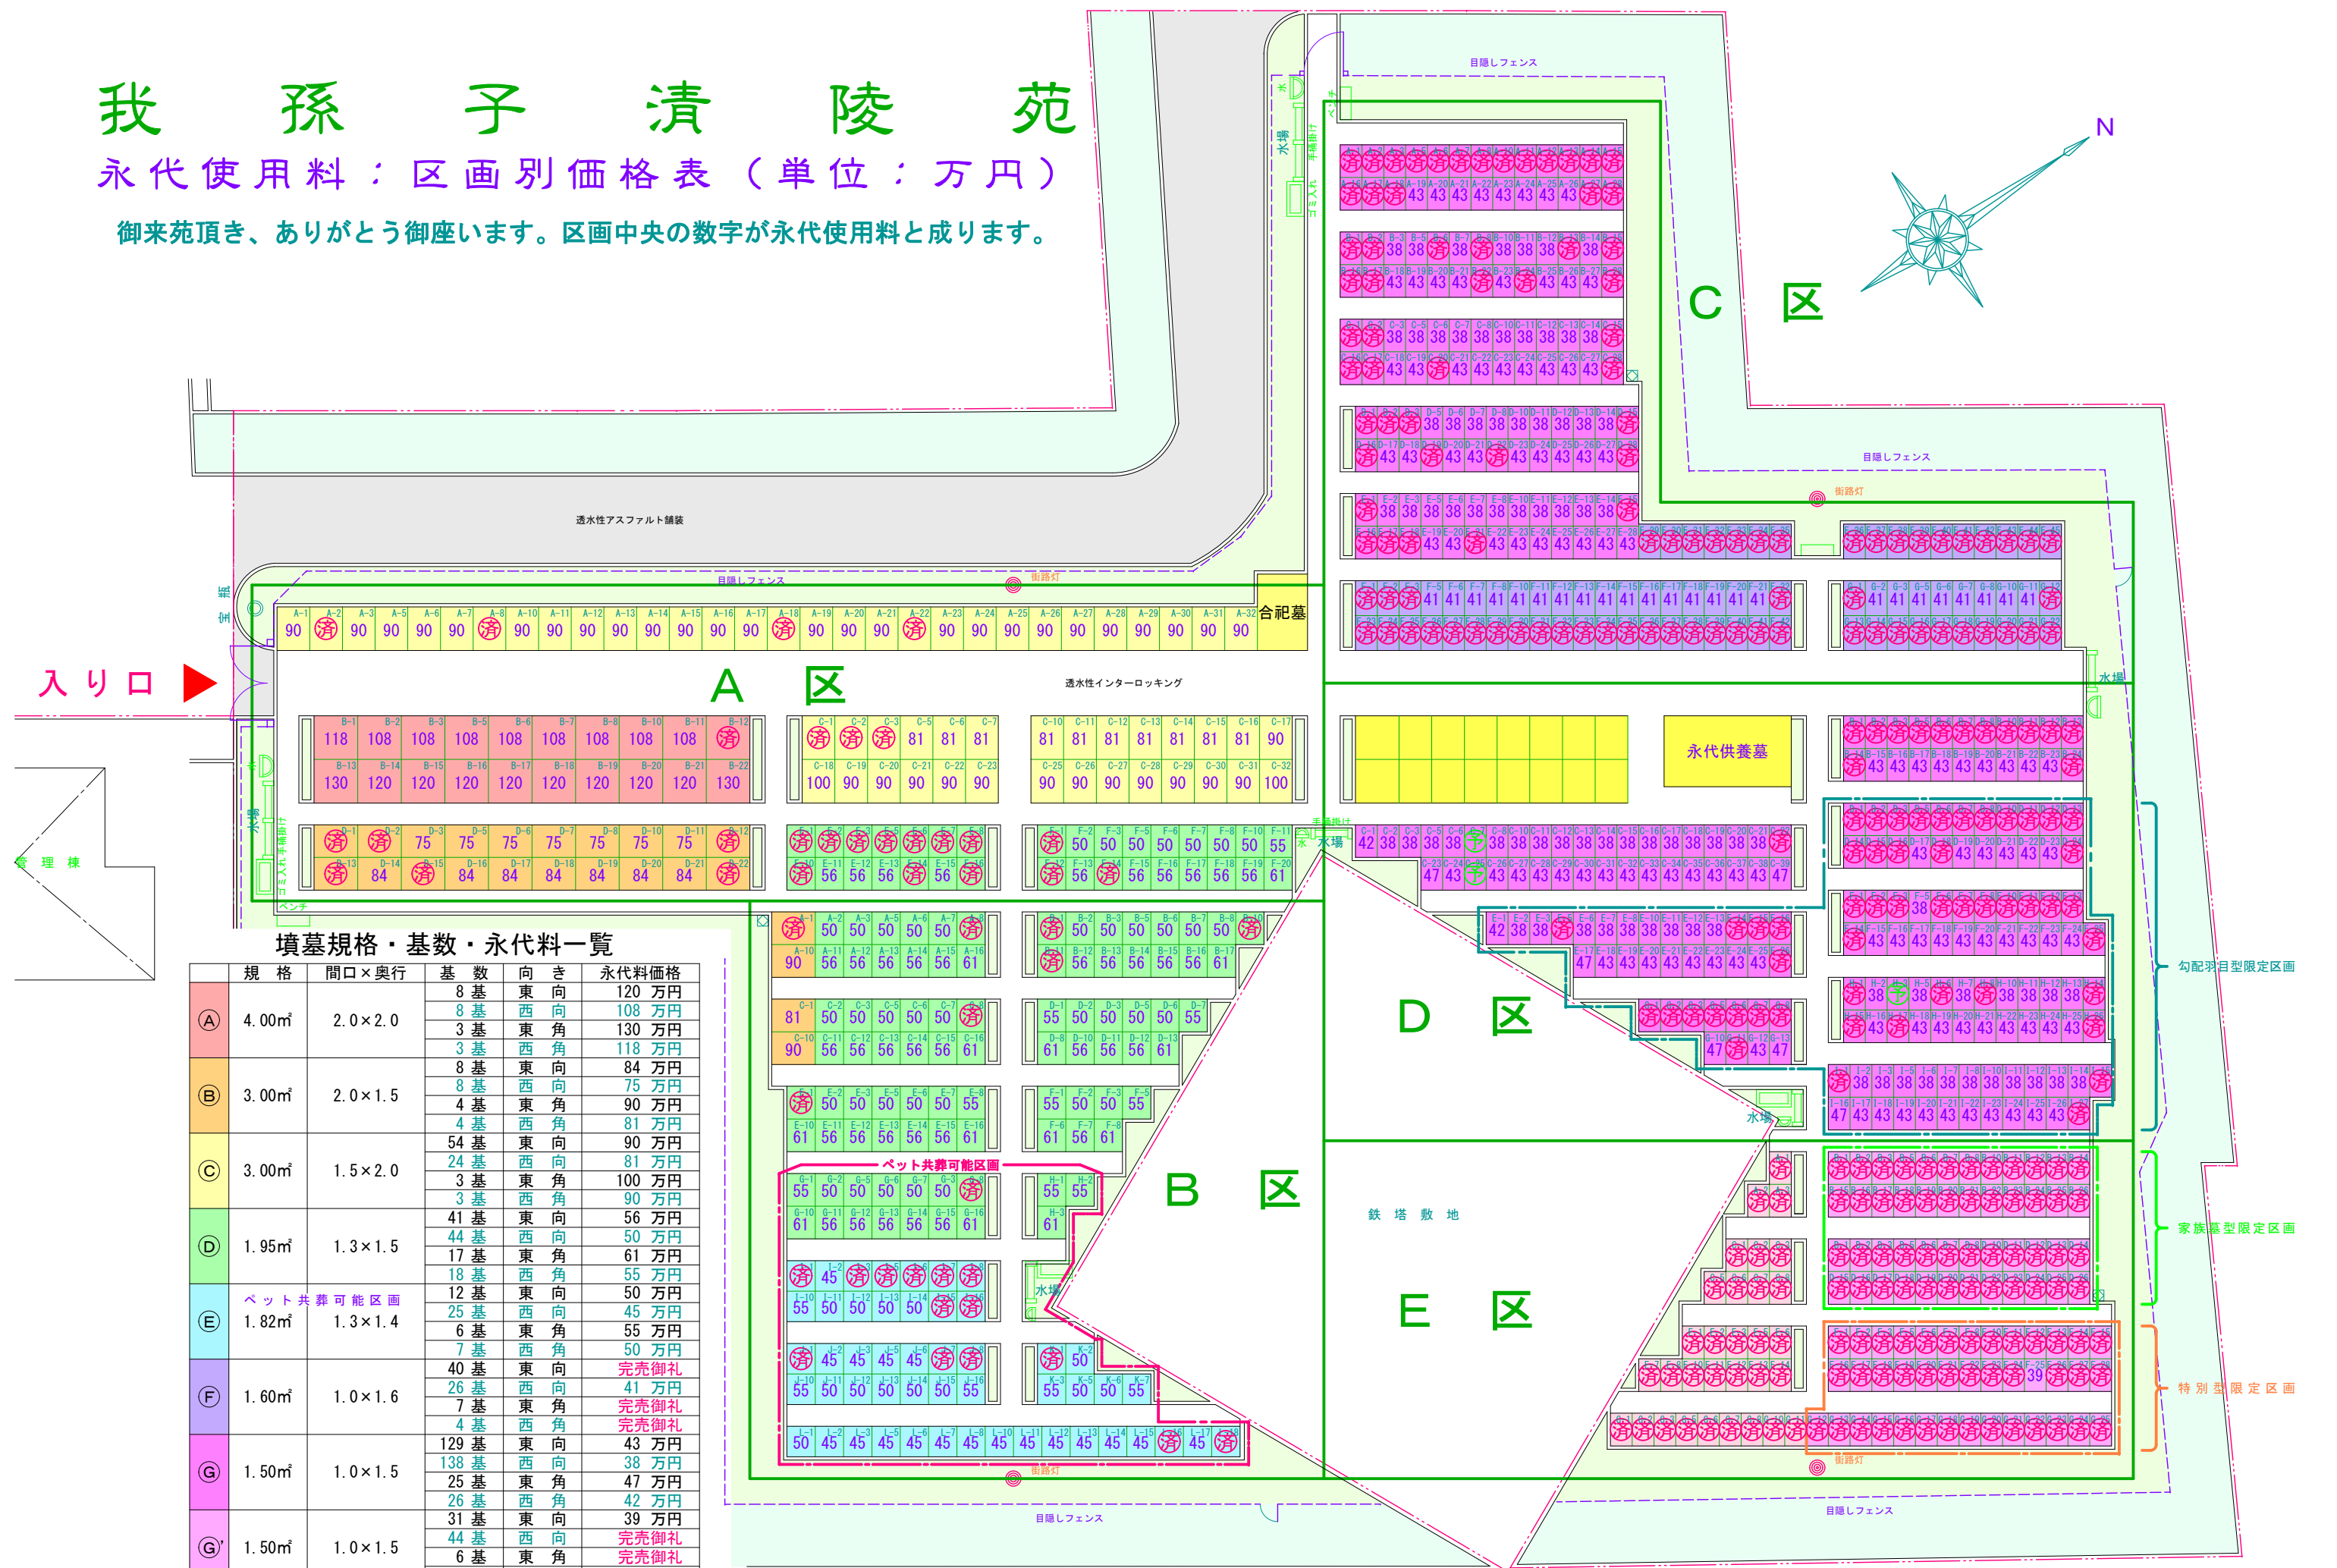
我　孫　子　清　陵　苑

永代使用料：区画別価格表（単位：万円）

御来苑頂き、ありがとう御座います。区画中央の数字が永代使用料と成ります。

C　区

A　区

B　区

D　区

E　区

入り口

合祀墓

永代供養墓

鉄塔敷地

透水性アスファルト舗装

透水性インターロッキング

目隠しフェンス

街路灯

水場

管理棟

ペット共葬可能区画

勾配予目型限定区画

家族墓型限定区画

特別型限定区画

墳墓規格・基数・永代料一覧

| 規格 | | 間口×奥行 | 基数 | 向き | 永代料価格 |
|---|---|---|---|---|---|
| Ⓐ | 4.00㎡ | 2.0×2.0 | 8 基 | 東　向 | 120 万円 |
| | | | 8 基 | 西　向 | 108 万円 |
| | | | 3 基 | 東　角 | 130 万円 |
| | | | 3 基 | 西　角 | 118 万円 |
| Ⓑ | 3.00㎡ | 2.0×1.5 | 8 基 | 東　向 | 84 万円 |
| | | | 8 基 | 西　向 | 75 万円 |
| | | | 4 基 | 東　角 | 90 万円 |
| | | | 4 基 | 西　角 | 81 万円 |
| Ⓒ | 3.00㎡ | 1.5×2.0 | 54 基 | 東　向 | 90 万円 |
| | | | 24 基 | 西　向 | 81 万円 |
| | | | 3 基 | 東　角 | 100 万円 |
| | | | 3 基 | 西　角 | 90 万円 |
| Ⓓ | 1.95㎡ | 1.3×1.5 | 41 基 | 東　向 | 56 万円 |
| | | | 44 基 | 西　向 | 50 万円 |
| | | | 17 基 | 東　角 | 61 万円 |
| | | | 18 基 | 西　角 | 55 万円 |
| Ⓔ | ペット共葬可能区画 1.82㎡ | 1.3×1.4 | 12 基 | 東　向 | 50 万円 |
| | | | 25 基 | 西　向 | 45 万円 |
| | | | 6 基 | 東　角 | 55 万円 |
| | | | 7 基 | 西　角 | 50 万円 |
| Ⓕ | 1.60㎡ | 1.0×1.6 | 40 基 | 東　向 | 完売御礼 |
| | | | 26 基 | 西　向 | 41 万円 |
| | | | 7 基 | 東　角 | 完売御礼 |
| | | | 4 基 | 西　角 | 完売御礼 |
| Ⓖ | 1.50㎡ | 1.0×1.5 | 129 基 | 東　向 | 43 万円 |
| | | | 138 基 | 西　向 | 38 万円 |
| | | | 25 基 | 東　角 | 47 万円 |
| | | | 26 基 | 西　角 | 42 万円 |
| Ⓖ' | 1.50㎡ | 1.0×1.5 | 31 基 | 東　向 | 39 万円 |
| | | | 44 基 | 西　向 | 完売御礼 |
| | | | 6 基 | 東　角 | 完売御礼 |